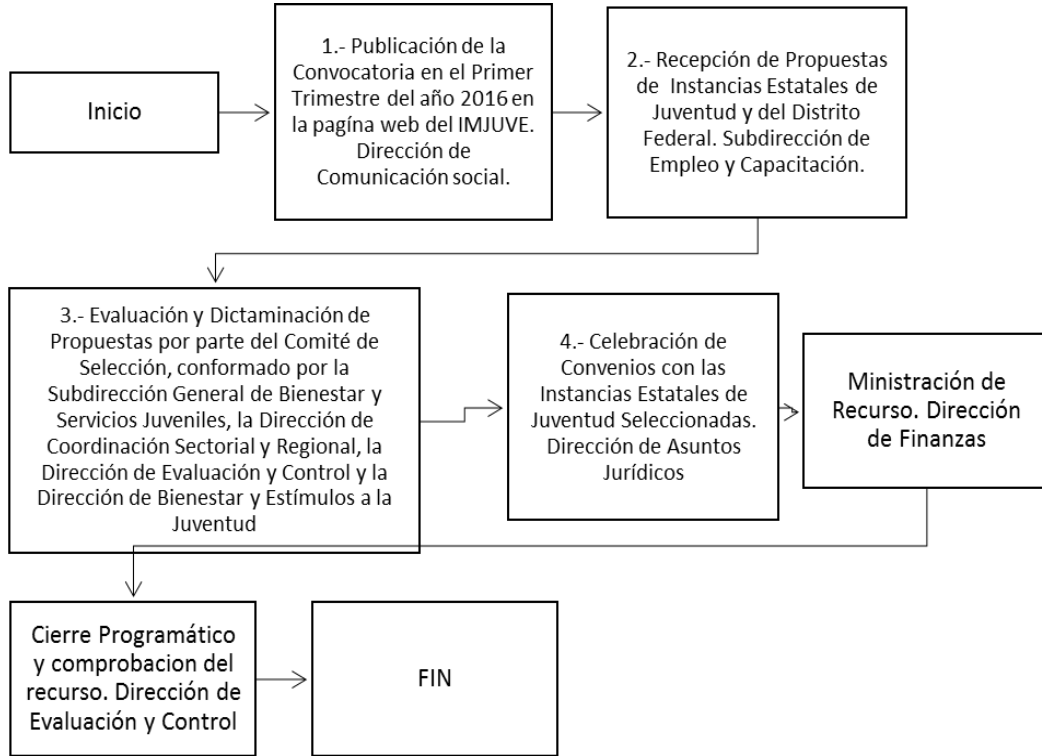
Inicio

1.- Publicación de la Convocatoria en el Primer Trimestre del año 2016 en la pagína web del IMJUVE. Dirección de Comunicación social.

2.- Recepción de Propuestas de Instancias Estatales de Juventud y del Distrito Federal. Subdirección de Empleo y Capacitación.

3.- Evaluación y Dictaminación de Propuestas por parte del Comité de Selección, conformado por la Subdirección General de Bienestar y Servicios Juveniles, la Dirección de Coordinación Sectorial y Regional, la Dirección de Evaluación y Control y la Dirección de Bienestar y Estímulos a la Juventud

4.- Celebración de Convenios con las Instancias Estatales de Juventud Seleccionadas. Dirección de Asuntos Jurídicos

Ministración de Recurso. Dirección de Finanzas

Cierre Programático y comprobacion del recurso. Dirección de Evaluación y Control

FIN